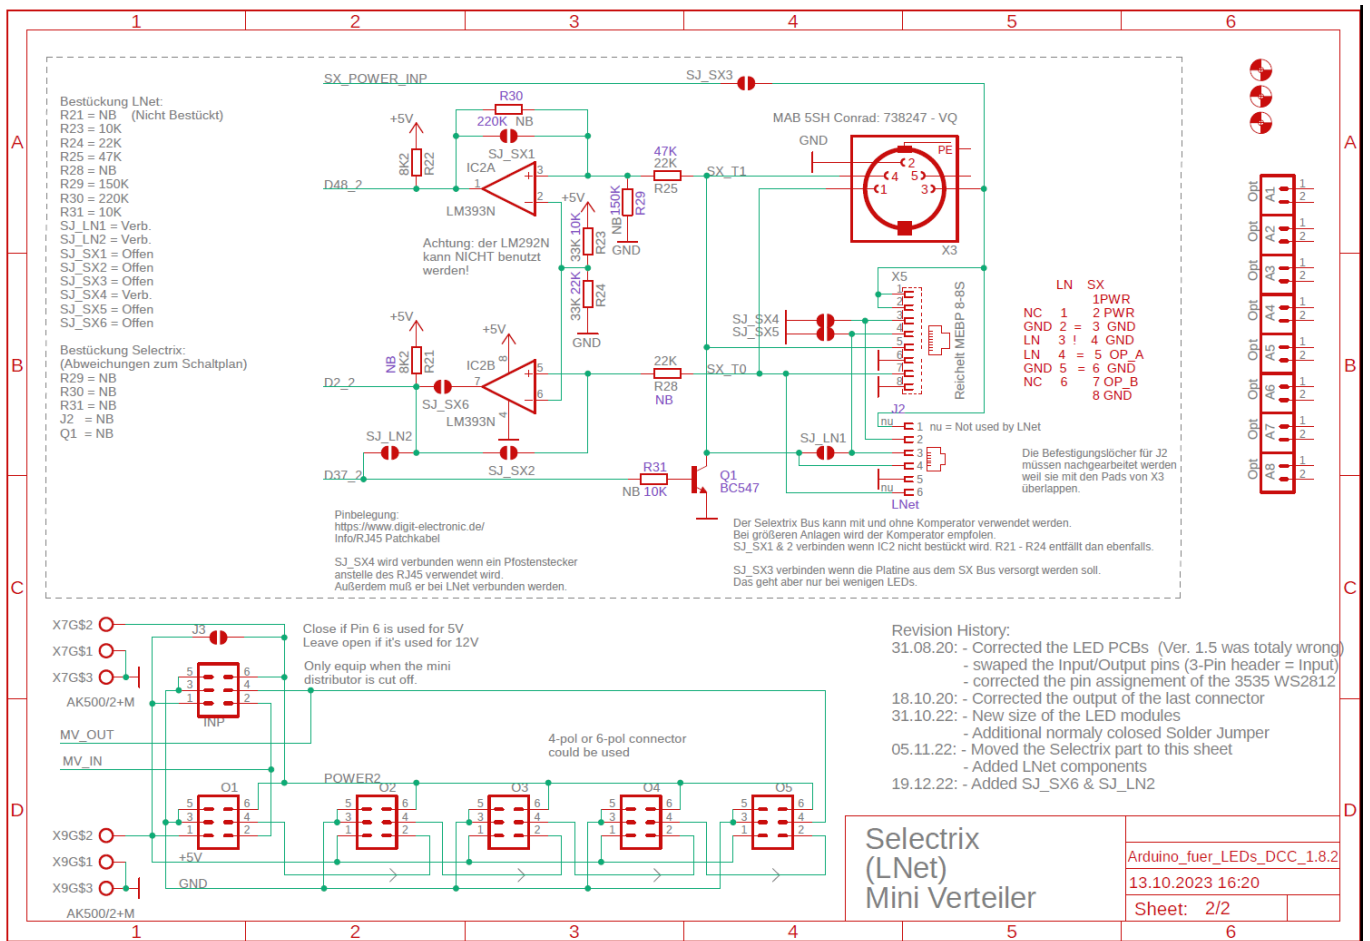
1 2 3 4 5 6

A B C D

Bestückung LNet:
R21 = NB (Nicht Bestückt)
R23 = 10K
R24 = 22K
R25 = 47K
R28 = NB
R29 = 150K
R30 = 220K
R31 = 10K
SJ_LN1 = Verb.
SJ_LN2 = Verb.
SJ_SX1 = Offen
SJ_SX2 = Offen
SJ_SX3 = Offen
SJ_SX4 = Verb.
SJ_SX5 = Offen
SJ_SX6 = Offen

Bestückung Selectrix:
(Abweichungen zum Schaltplan)
R29 = NB
R30 = NB
R31 = NB
J2 = NB
Q1 = NB

SX_POWER_INP
SJ_SX3
R30
220K NB
+5V
SJ_SX1
IC2A
8K2 R22
D48_2
LM393N
47K 22K R25
SX_T1
+5V
150K NB R29
GND
33K 10K R23
33K 22K R24
GND
Achtung: der LM292N kann NICHT benutzt werden!
MAB 5SH Conrad: 738247 - VQ
GND
PE
2 4 5 1 3
X3
X5
SJ_SX4
SJ_SX5
Reichelt MEBP 8-8S
J2
nu 1 nu = Not used by LNet
2 3 4 5 nu 6
LNet
SJ_LN1
+5V
+5V
NB 8K2 R21
IC2B
D2_2
SJ_SX6
LM393N
22K R28 NB
SX_T0
SJ_LN2
SJ_SX2
D37_2
R31
NB 10K
Q1
BC547

LN SX
1PWR
NC 1 2 PWR
GND 2 = 3 GND
LN 3 ! 4 GND
LN 4 = 5 OP_A
GND 5 = 6 GND
NC 6 7 OP_B
8 GND

Die Befestigungslöcher für J2 müssen nachgearbeitet werden weil sie mit den Pads von X3 überlappen.

Pinbelegung:
https://www.digit-electronic.de/
Info/RJ45 Patchkabel

SJ_SX4 wird verbunden wenn ein Pfostenstecker anstelle des RJ45 verwendet wird.
Außerdem muß er bei LNet verbunden werden.

Der Selextrix Bus kann mit und ohne Komperator verwendet werden.
Bei grösseren Anlagen wird der Komperator empfolen.
SJ_SX1 & 2 verbinden wenn IC2 nicht bestückt wird. R21 - R24 entfällt dan ebenfalls.

SJ_SX3 verbinden wenn die Platine aus dem SX Bus versorgt werden soll.
Das geht aber nur bei wenigen LEDs.

Opt A1 1 2
Opt A2 1 2
Opt A3 1 2
Opt A4 1 2
Opt A5 1 2
Opt A6 1 2
Opt A7 1 2
Opt A8 1 2

X7G$2
X7G$1
X7G$3
AK500/2+M
J3
Close if Pin 6 is used for 5V
Leave open if it's used for 12V
Only equip when the mini distributor is cut off.
INP
MV_OUT
MV_IN
4-pol or 6-pol connector could be used
POWER2
O1 O2 O3 O4 O5
X9G$2
X9G$1
X9G$3
+5V
GND
AK500/2+M

Revision History:
31.08.20: - Corrected the LED PCBs (Ver. 1.5 was totaly wrong)
- swaped the Input/Output pins (3-Pin header = Input)
- corrected the pin assignement of the 3535 WS2812
18.10.20: - Corrected the output of the last connector
31.10.22: - New size of the LED modules
- Additional normaly colosed Solder Jumper
05.11.22: - Moved the Selectrix part to this sheet
- Added LNet components
19.12.22: - Added SJ_SX6 & SJ_LN2

Selectrix
(LNet)
Mini Verteiler

Arduino_fuer_LEDs_DCC_1.8.2
13.10.2023 16:20
Sheet: 2/2